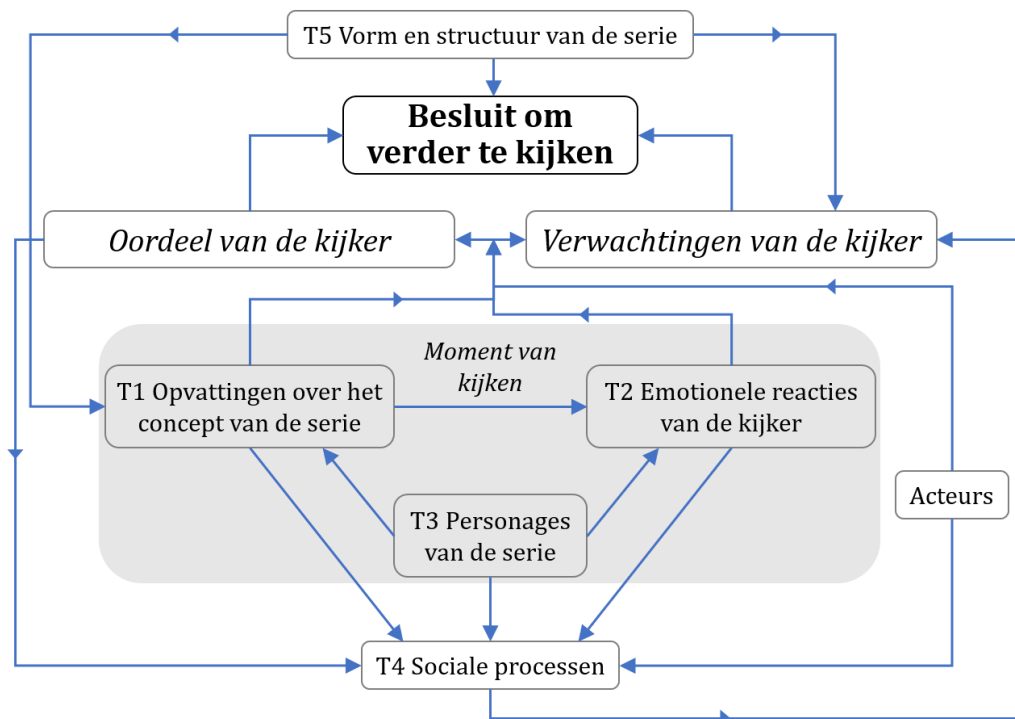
T5 Vorm en structuur van de serie

Besluit om verder te kijken

Oordeel van de kijker

Verwachtingen van de kijker

Moment van kijken

T1 Opvattingen over het concept van de serie

T2 Emotionele reacties van de kijker

T3 Personages van de serie

Acteurs

T4 Sociale processen